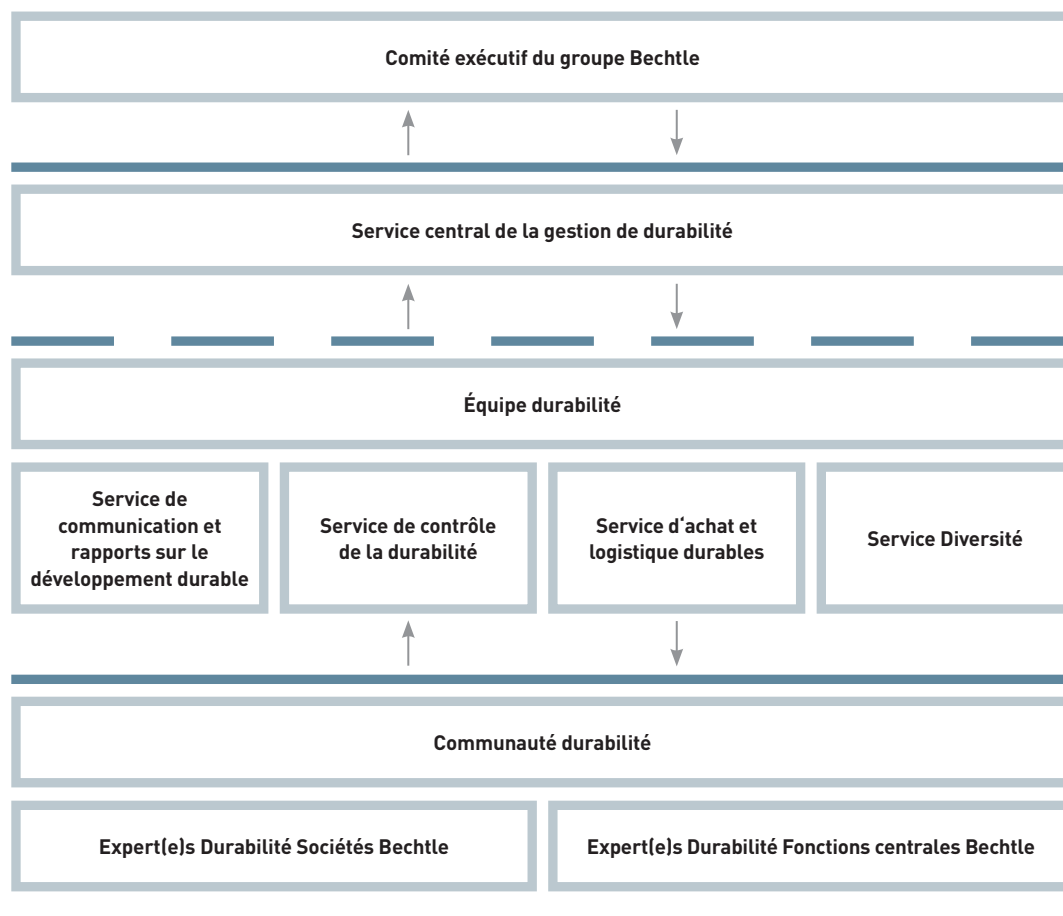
Comité exécutif du groupe Bechtle

Service central de la gestion de durabilité

Équipe durabilité

Service de communication et rapports sur le développement durable

Service de contrôle de la durabilité

Service d'achat et logistique durables

Service Diversité

Communauté durabilité

Expert(e)s Durabilité Sociétés Bechtle

Expert(e)s Durabilité Fonctions centrales Bechtle